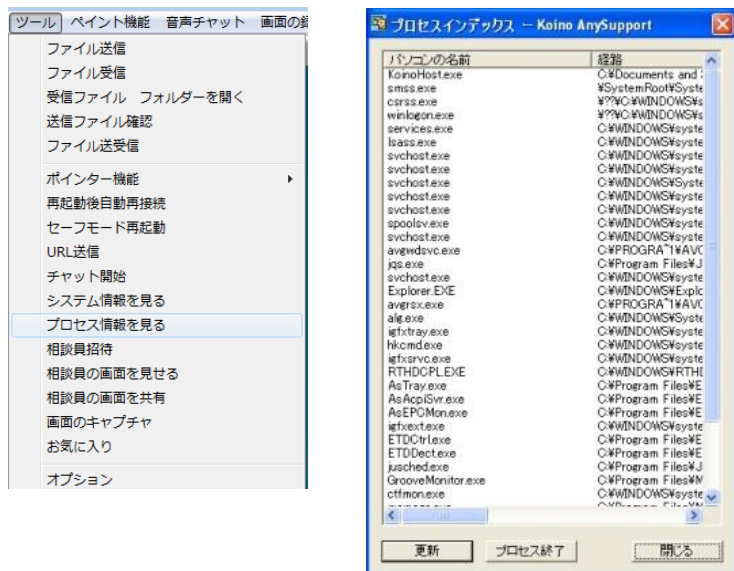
ツール　ペイント機能　音声チャット　画面の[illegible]

ファイル送信
ファイル受信
受信ファイル　フォルダーを開く
送信ファイル確認
ファイル送受信
ポインター機能
再起動後自動再接続
セーフモード再起動
URL送信
チャット開始
システム情報を見る
プロセス情報を見る
相談員招待
相談員の画面を見せる
相談員の画面を共有
画面のキャプチャ
お気に入り
オプション

プロセスインデックス － Koino AnySupport

| パソコンの名前 | 経路 |
|---|---|
| KoinoHost.exe | C:¥Documents and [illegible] |
| smss.exe | ¥SystemRoot¥Syste |
| csrss.exe | ¥??¥C:¥WINDOWS¥s |
| winlogon.exe | ¥??¥C:¥WINDOWS¥s |
| services.exe | C:¥WINDOWS¥syste |
| lsass.exe | C:¥WINDOWS¥syste |
| svchost.exe | C:¥WINDOWS¥syste |
| svchost.exe | C:¥WINDOWS¥syste |
| svchost.exe | C:¥WINDOWS¥Syste |
| svchost.exe | C:¥WINDOWS¥syste |
| svchost.exe | C:¥WINDOWS¥syste |
| spoolsv.exe | C:¥WINDOWS¥syste |
| svchost.exe | C:¥WINDOWS¥syste |
| avgwdsvc.exe | C:¥PROGRA~1¥AVG |
| jqs.exe | C:¥Program Files¥J |
| svchost.exe | C:¥WINDOWS¥syste |
| Explorer.EXE | C:¥WINDOWS¥Explo |
| avgrsx.exe | C:¥PROGRA~1¥AVG |
| alg.exe | C:¥WINDOWS¥Syste |
| igfxtray.exe | C:¥WINDOWS¥syste |
| hkcmd.exe | C:¥WINDOWS¥syste |
| igfxsrvc.exe | C:¥WINDOWS¥syste |
| RTHDCPL.EXE | C:¥WINDOWS¥RTHI |
| AsTray.exe | C:¥Program Files¥E |
| AsAcpiSvr.exe | C:¥Program Files¥E |
| AsEPCMon.exe | C:¥Program Files¥E |
| igfxext.exe | C:¥WINDOWS¥syste |
| ETDCtrl.exe | C:¥Program Files¥E |
| ETDDect.exe | C:¥Program Files¥E |
| jusched.exe | C:¥Program Files¥J |
| GrooveMonitor.exe | C:¥Program Files¥M |
| ctfmon.exe | C:¥WINDOWS¥syste |

更新　プロセス終了　閉じる